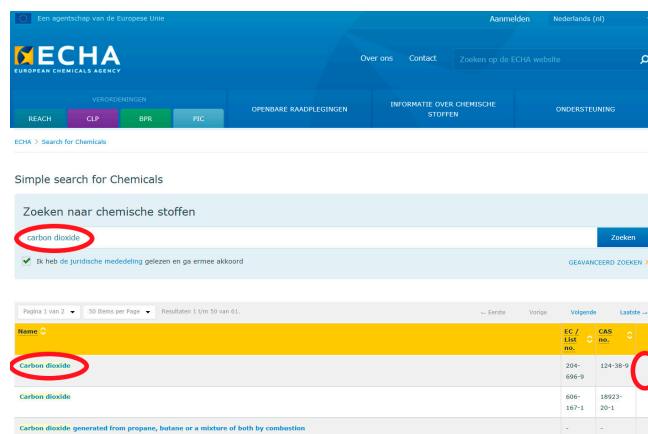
Een agentschap van de Europese Unie

Aanmelden

Nederlands (nl)

ECHA
EUROPEAN CHEMICALS AGENCY

Over ons

Contact

Zoeken op de ECHA website

VERORDENINGEN

REACH

CLP

BPR

PIC

OPENBARE RAADPLEGINGEN

INFORMATIE OVER CHEMISCHE STOFFEN

ONDERSTEUNING

ECHA > Search for Chemicals

Simple search for Chemicals

Zoeken naar chemische stoffen

carbon dioxide

Zoeken

Ik heb de juridische mededeling gelezen en ga ermee akkoord

GEAVANCEERD ZOEKEN

Pagina 1 van 2

50 Items per Page

Resultaten 1 t/m 50 van 61.

← Eerste

Vorige

Volgende

Laatste →

| Name | EC / List no. | CAS no. |
|---|---|---|
| Carbon dioxide | 204-696-9 | 124-38-9 |
| Carbon dioxide | 606-167-1 | 18923-20-1 |
| Carbon dioxide generated from propane, butane or a mixture of both by combustion | - | - |